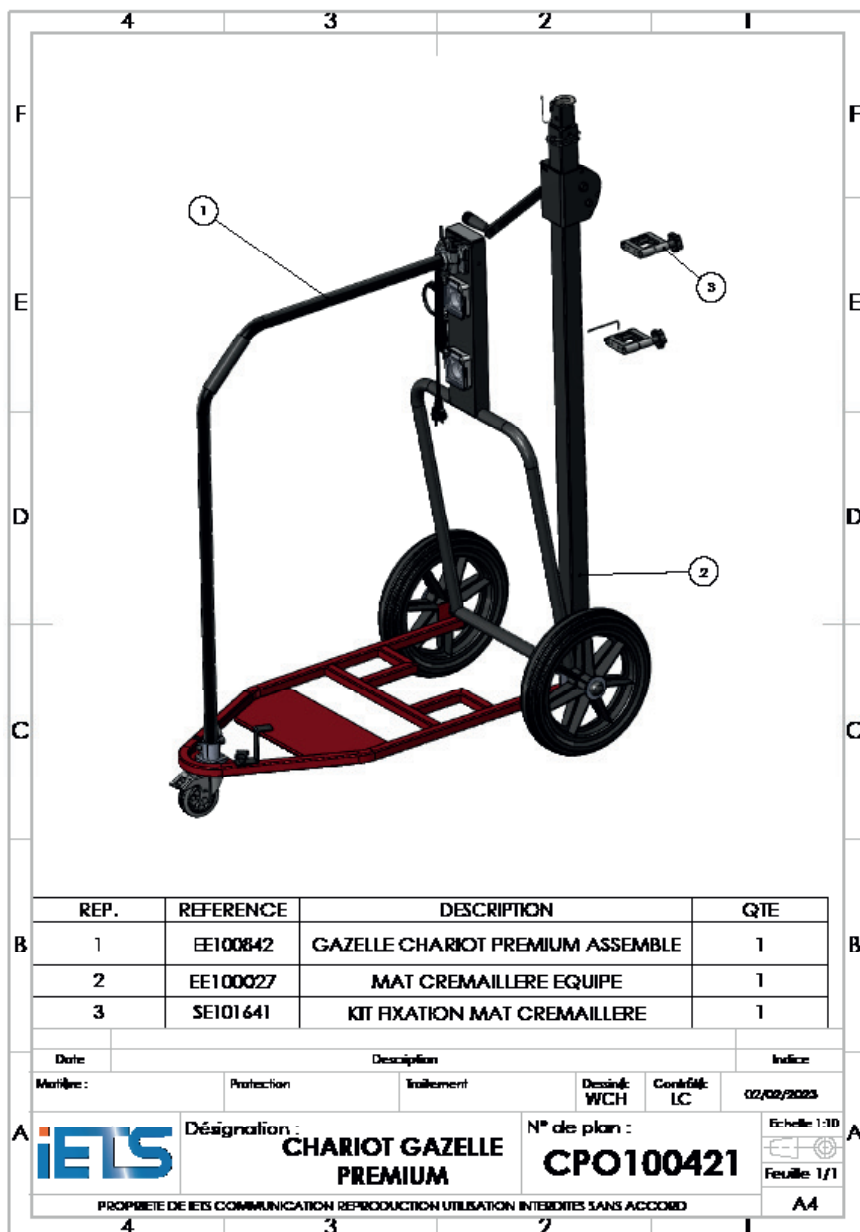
4 3 2 1

F F

E E

D D

C C

B B

A A

1

2

3

| REP. | REFERENCE | DESCRIPTION | QTE |
|---|---|---|---|
| 1 | EE100842 | GAZELLE CHARIOT PREMIUM ASSEMBLE | 1 |
| 2 | EE100027 | MAT CREMAILLERE EQUIPE | 1 |
| 3 | SE101641 | KIT FIXATION MAT CREMAILLERE | 1 |

Date | Description | Indice

Matière : | Protection | Traitement | Dessiné: WCH | Contrôlé: LC | 02/02/2023

iETS

Désignation : CHARIOT GAZELLE PREMIUM

N° de plan : CPO100421

Echelle 1:10

Feuille 1/1

A4

PROPRIETE DE IETS COMMUNICATION REPRODUCTION UTILISATION INTERDITES SANS ACCORD

4 3 2 1